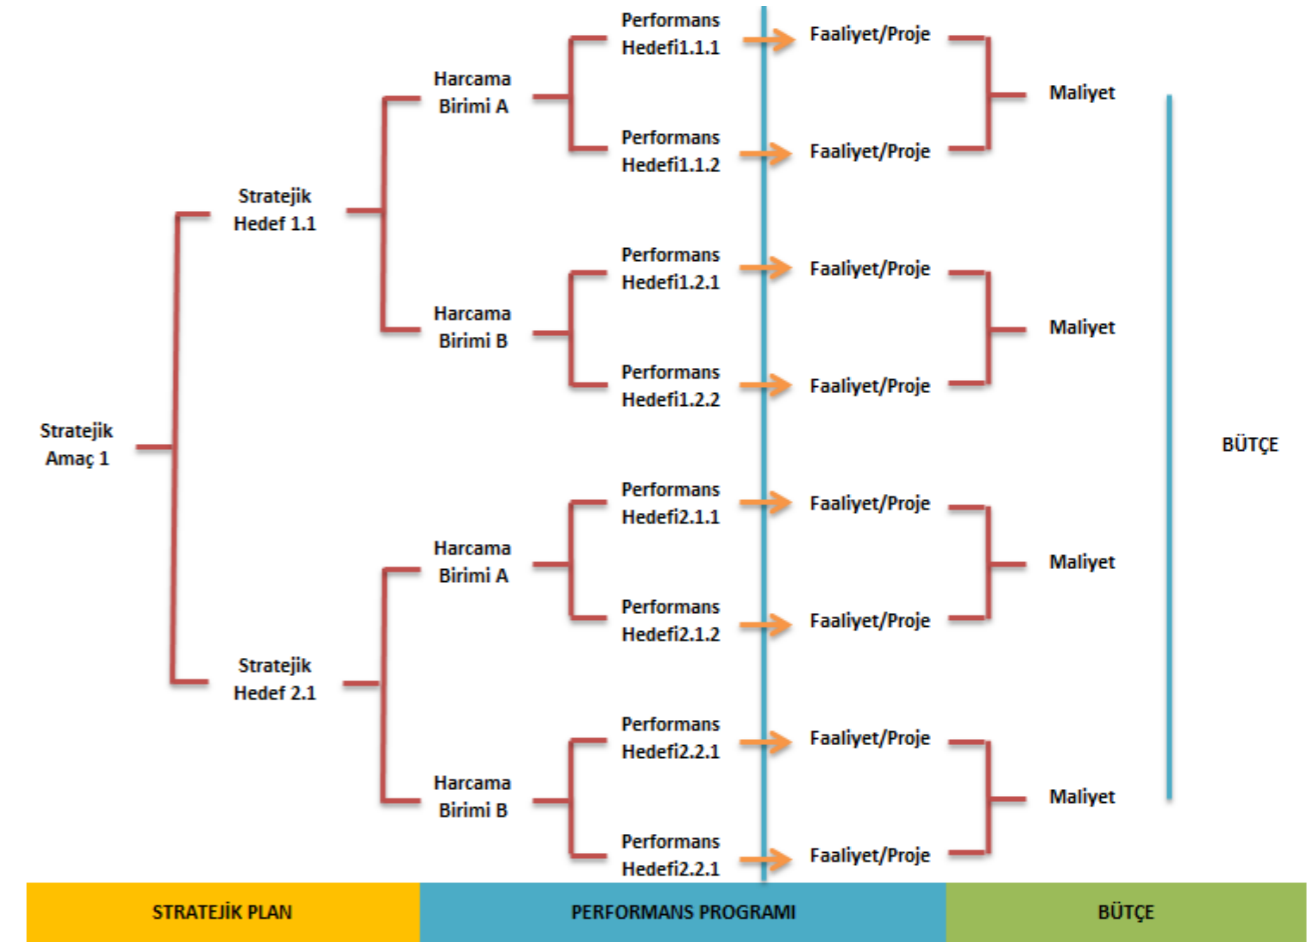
Stratejik Amaç 1

Stratejik Hedef 1.1

Harcama Birimi A

Performans Hedefi1.1.1

Faaliyet/Proje

Performans Hedefi1.1.2

Faaliyet/Proje

Maliyet

Harcama Birimi B

Performans Hedefi1.2.1

Faaliyet/Proje

Performans Hedefi1.2.2

Faaliyet/Proje

Maliyet

Stratejik Hedef 2.1

Harcama Birimi A

Performans Hedefi2.1.1

Faaliyet/Proje

Performans Hedefi2.1.2

Faaliyet/Proje

Maliyet

Harcama Birimi B

Performans Hedefi2.2.1

Faaliyet/Proje

Performans Hedefi2.2.1

Faaliyet/Proje

Maliyet

BÜTÇE

STRATEJİK PLAN

PERFORMANS PROGRAMI

BÜTÇE